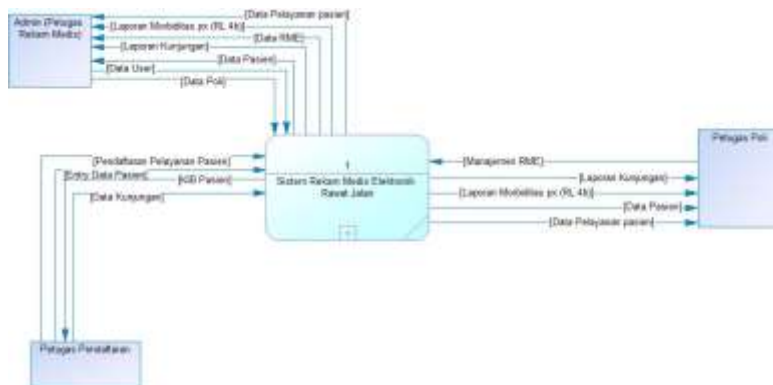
Admin (Petugas Rekam Medis)

[Data Pelayanan pasien]
[Laporan Morbiditas px (RL 4b)]
[Data RME]
[Laporan Kunjungan]
[Data Pasien]
[Data User]
[Data Poli]

1
Sistem Rekam Medis Elektronik Rawat Jalan

[Pendaftaran Pelayanan Pasien]
[Entry Data Pasien]
[KIB Pasien]
[Data Kunjungan]

[Manajemen RME]
[Laporan Kunjungan]
[Laporan Morbiditas px (RL 4b)]
[Data Pasien]
[Data Pelayanan pasien]

Petugas Poli

Petugas Pendaftaran